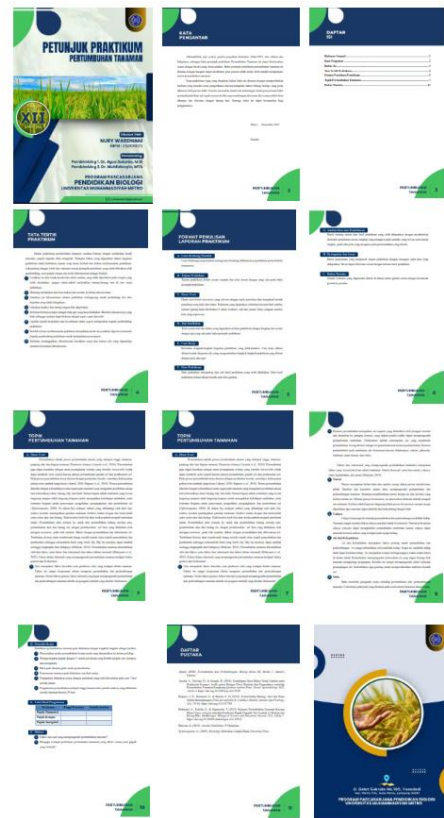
PETUNJUK PRAKTIKUM
PERTUMBUHAN TANAMAN

Disusun Oleh:
NURY WARDHANI
NPM: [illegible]

Pembimbing I: Dr. Agus Sutanto, M.Si
Pembimbing II: Dr. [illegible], M.Pd

PROGRAM PASCASARJANA
PENDIDIKAN BIOLOGI
UNIVERSITAS MUHAMMADIYAH METRO

KATA PENGANTAR

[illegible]

DAFTAR ISI

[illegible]

TATA TERTIB PRAKTIKUM

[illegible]

FORMAT PENULISAN LAPORAN PRAKTIKUM

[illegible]

TOPIK PERTUMBUHAN TANAMAN

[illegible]

TOPIK PERTUMBUHAN TANAMAN

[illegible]

DAFTAR PUSTAKA

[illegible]

PERTUMBUHAN TANAMAN

PROGRAM PASCASARJANA PENDIDIKAN BIOLOGI
UNIVERSITAS MUHAMMADIYAH METRO